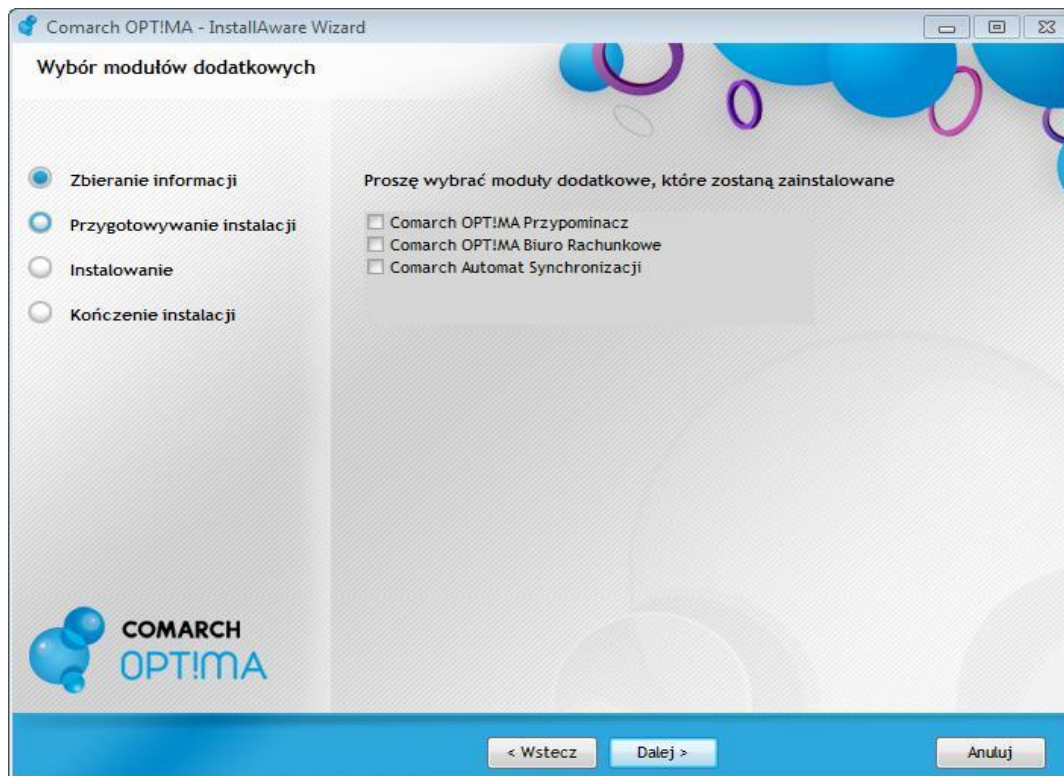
Comarch OPT!MA - InstallAware Wizard

Wybór modułów dodatkowych

Zbieranie informacji

Przygotowywanie instalacji

Instalowanie

Kończenie instalacji

Proszę wybrać moduły dodatkowe, które zostaną zainstalowane

Comarch OPT!MA Przypominacz
Comarch OPT!MA Biuro Rachunkowe
Comarch Automat Synchronizacji

COMARCH
OPT!MA

< Wstecz

Dalej >

Anuluj